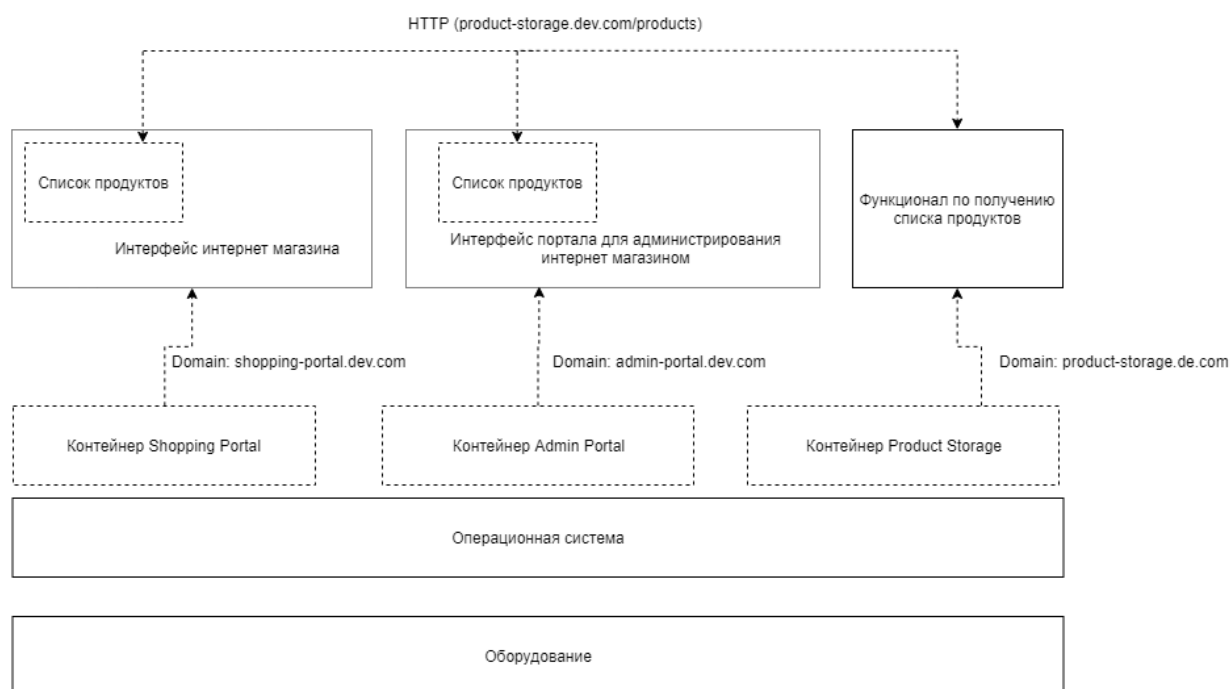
HTTP (product-storage.dev.com/products)

Список продуктов

Интерфейс интернет магазина

Список продуктов

Интерфейс портала для администрирования интернет магазином

Функционал по получению списка продуктов

Domain: shopping-portal.dev.com

Domain: admin-portal.dev.com

Domain: product-storage.de.com

Контейнер Shopping Portal

Контейнер Admin Portal

Контейнер Product Storage

Операционная система

Оборудование